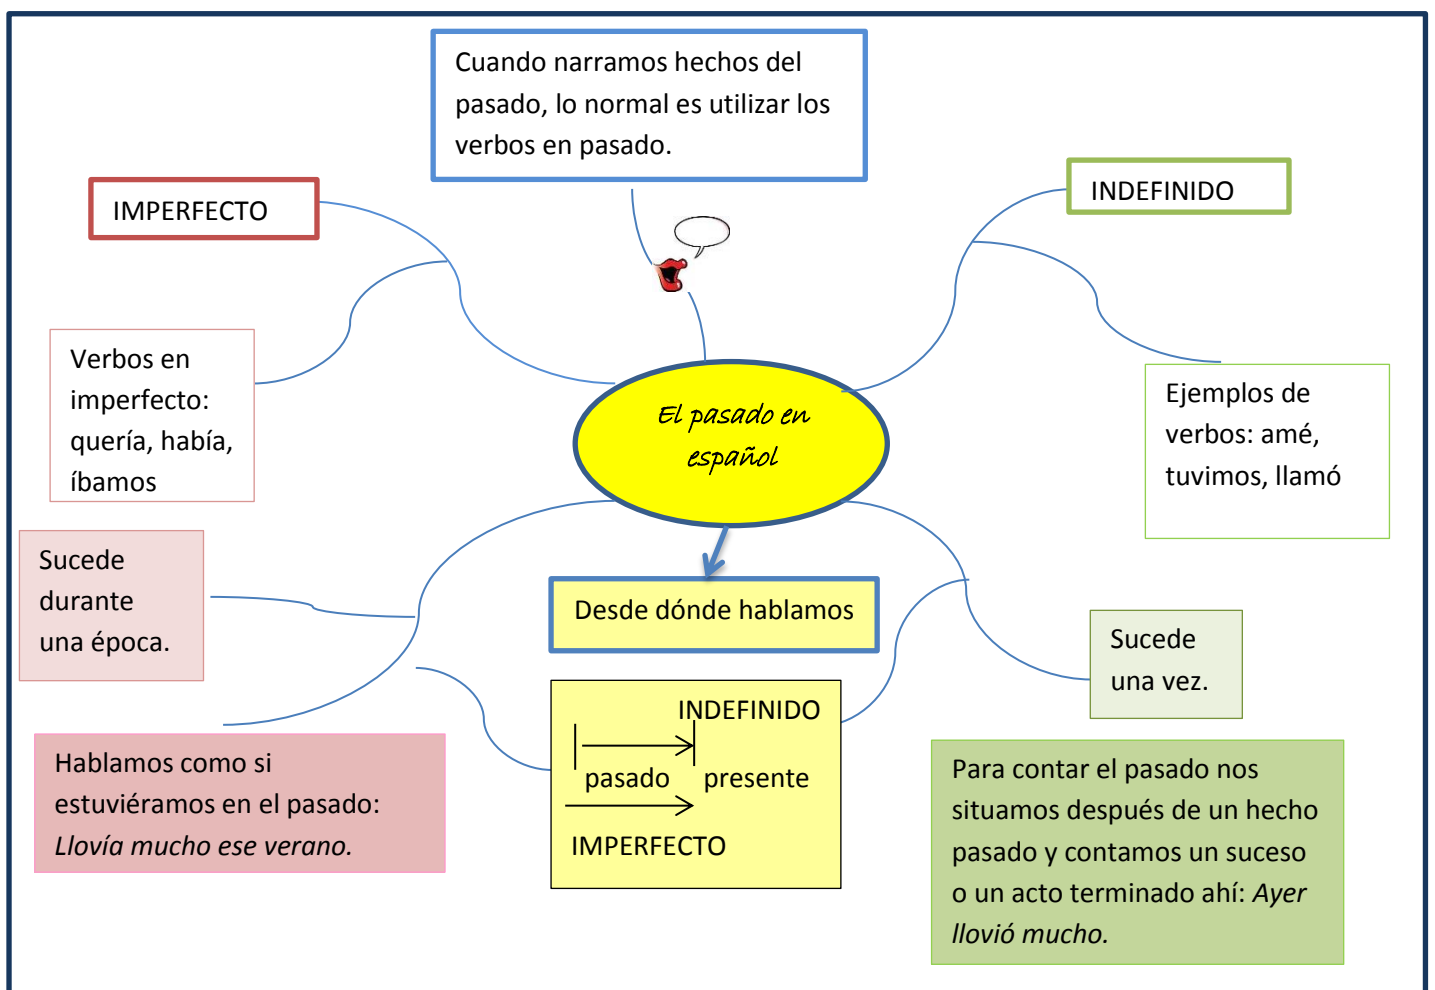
Cuando narramos hechos del pasado, lo normal es utilizar los verbos en pasado.

IMPERFECTO

INDEFINIDO

Verbos en imperfecto: quería, había, íbamos

El pasado en español

Ejemplos de verbos: amé, tuvimos, llamó

Sucede durante una época.

Desde dónde hablamos

Sucede una vez.

INDEFINIDO
pasado presente
IMPERFECTO

Hablamos como si estuviéramos en el pasado: *Llovía mucho ese verano.*

Para contar el pasado nos situamos después de un hecho pasado y contamos un suceso o un acto terminado ahí: *Ayer llovió mucho.*